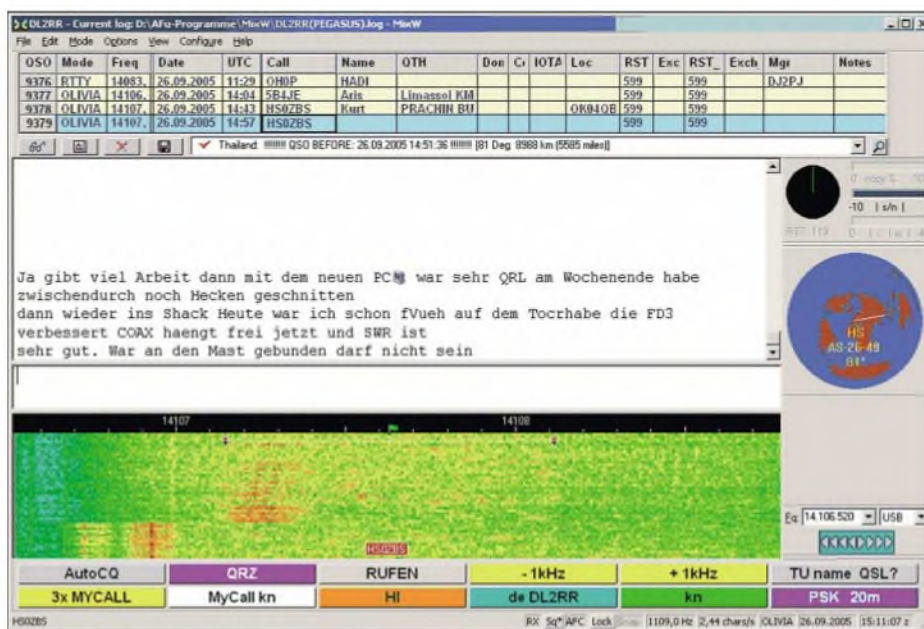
DL2RR - Current log: D:\AFu-Programme\MixW\DL2RR(PEGASUS).log - MixW

File Edit Mode Options View Configure Help

| QSO | Mode | Freq | Date | UTC | Call | Name | QTH | Don | Ct | IOTA | Loc | RST | Exc | RST_ | Exch | Mgr | Notes |
|---|---|---|---|---|---|---|---|---|---|---|---|---|---|---|---|---|---|
| 9376 | RTTY | 14083. | 26.09.2005 | 11:29 | OH0P | HADI | | | | | | 599 | | 599 | | DJ2PJ | |
| 9377 | OLIVIA | 14106. | 26.09.2005 | 14:04 | 5B4JE | Aris | Limassol KM | | | | | 599 | | 599 | | | |
| 9378 | OLIVIA | 14107. | 26.09.2005 | 14:43 | HS0ZBS | Kurt | PRACHIN BU | | | | OK04QB | 599 | | 599 | | | |
| 9379 | OLIVIA | 14107. | 26.09.2005 | 14:57 | HS0ZBS | | | | | | | 599 | | 599 | | | |

Thailand: !!!!!! QSO BEFORE: 26.09.2005 14:51:36 !!!!!! [81 Deg 8988 km (5585 miles)]

Ja gibt viel Arbeit dann mit dem neuen PC war sehr QRL am Wochenende habe zwischendurch noch Hecken geschnitten
dann wieder ins Shack Heute war ich schon fVueh auf dem Tocrhabe die FD3 verbessert COAX haengt frei jetzt und SWR ist
sehr gut. War an den Mast gebunden darf nicht sein

-10 | s/n |

HS
AS-26-49
81°

14107
14108

HS0ZBS

Fq 14.106.520 USB

AutoCQ | QRZ | RUFEN | - 1kHz | + 1kHz | TU name QSL?
3x MYCALL | MyCall kn | HI | de DL2RR | kn | PSK 20m

HS0ZBS RX Sq* AFC Lock 1109,0 Hz 2,44 chars/s OLIVIA 26.09.2005 15:11:07 z